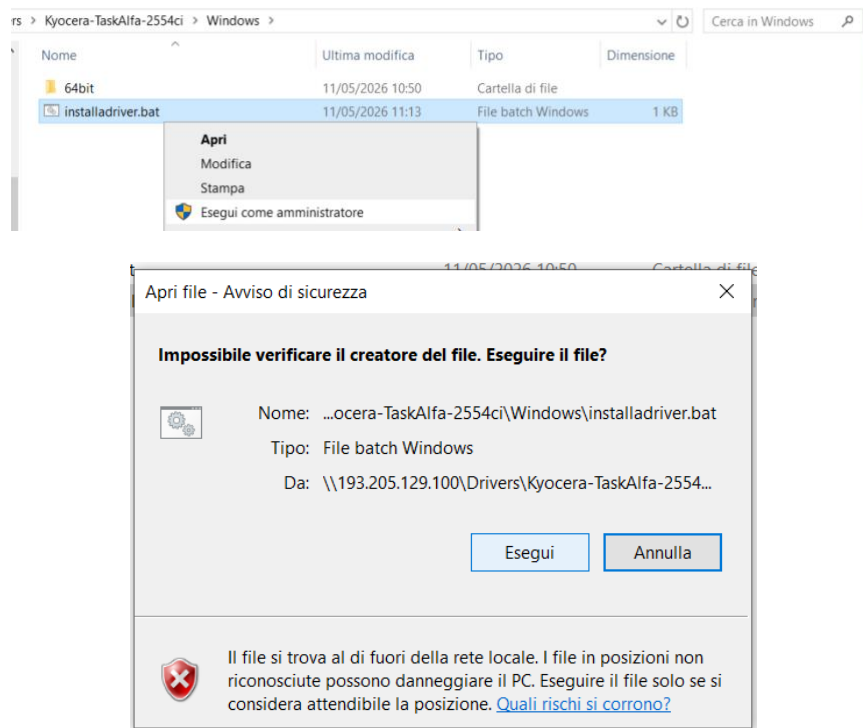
rs > Kyocera-TaskAlfa-2554ci > Windows >

Cerca in Windows

| Nome | Ultima modifica | Tipo | Dimensione |
|---|---|---|---|
| 64bit | 11/05/2026 10:50 | Cartella di file | |
| installadriver.bat | 11/05/2026 11:13 | File batch Windows | 1 KB |

Apri
Modifica
Stampa
Esegui come amministratore

Apri file - Avviso di sicurezza

Impossibile verificare il creatore del file. Eseguire il file?

Nome: ...ocera-TaskAlfa-2554ci\Windows\installadriver.bat
Tipo: File batch Windows
Da: \\193.205.129.100\Drivers\Kyocera-TaskAlfa-2554...

Esegui
Annulla

Il file si trova al di fuori della rete locale. I file in posizioni non riconosciute possono danneggiare il PC. Eseguire il file solo se si considera attendibile la posizione. Quali rischi si corrono?